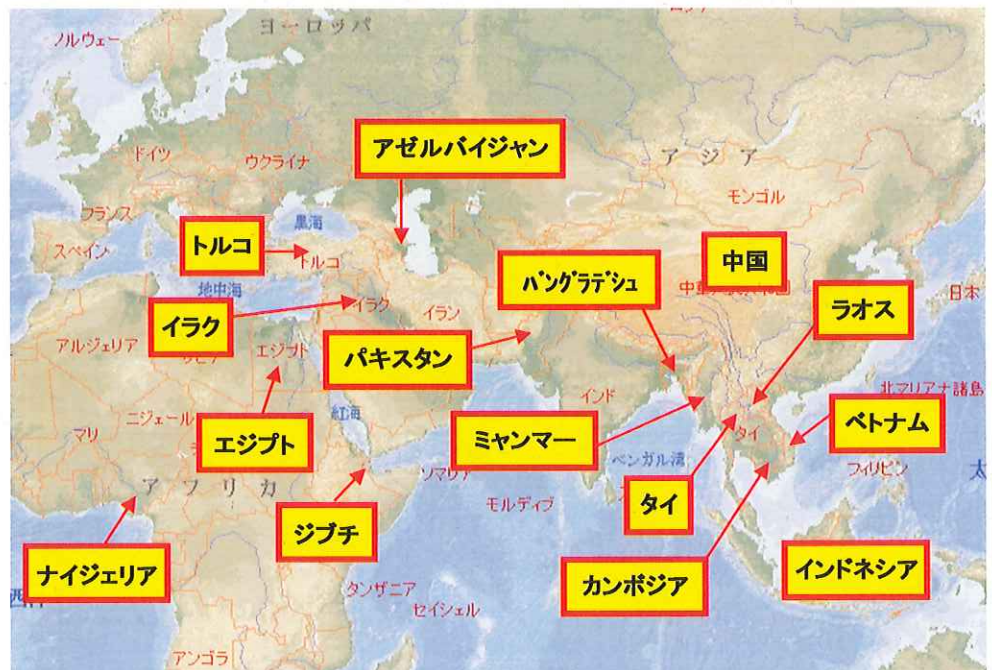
ヨーロッパ
ノルウェー
ドイツ
ウクライナ
アゼルバイジャン
アジア
モンゴル
フランス
黒海
スペイン
トルコ
トルコ
中国
中国
バングラデシュ
日本
地中海
イラク
イラク
イラン
ラオス
アルジェリア
エジプト
パキスタン
インド
北マリアナ諸島
ニジェール
紅海
ミャンマー
ベトナム
マリ
エジプト
タイ
ベンガル湾
フィリピン
ソマリア
アフリカ
モルディブ
タイ
ジブチ
ナイジェリア
カンボジア
インドネシア
タンザニア
セイシェル
アンゴラ